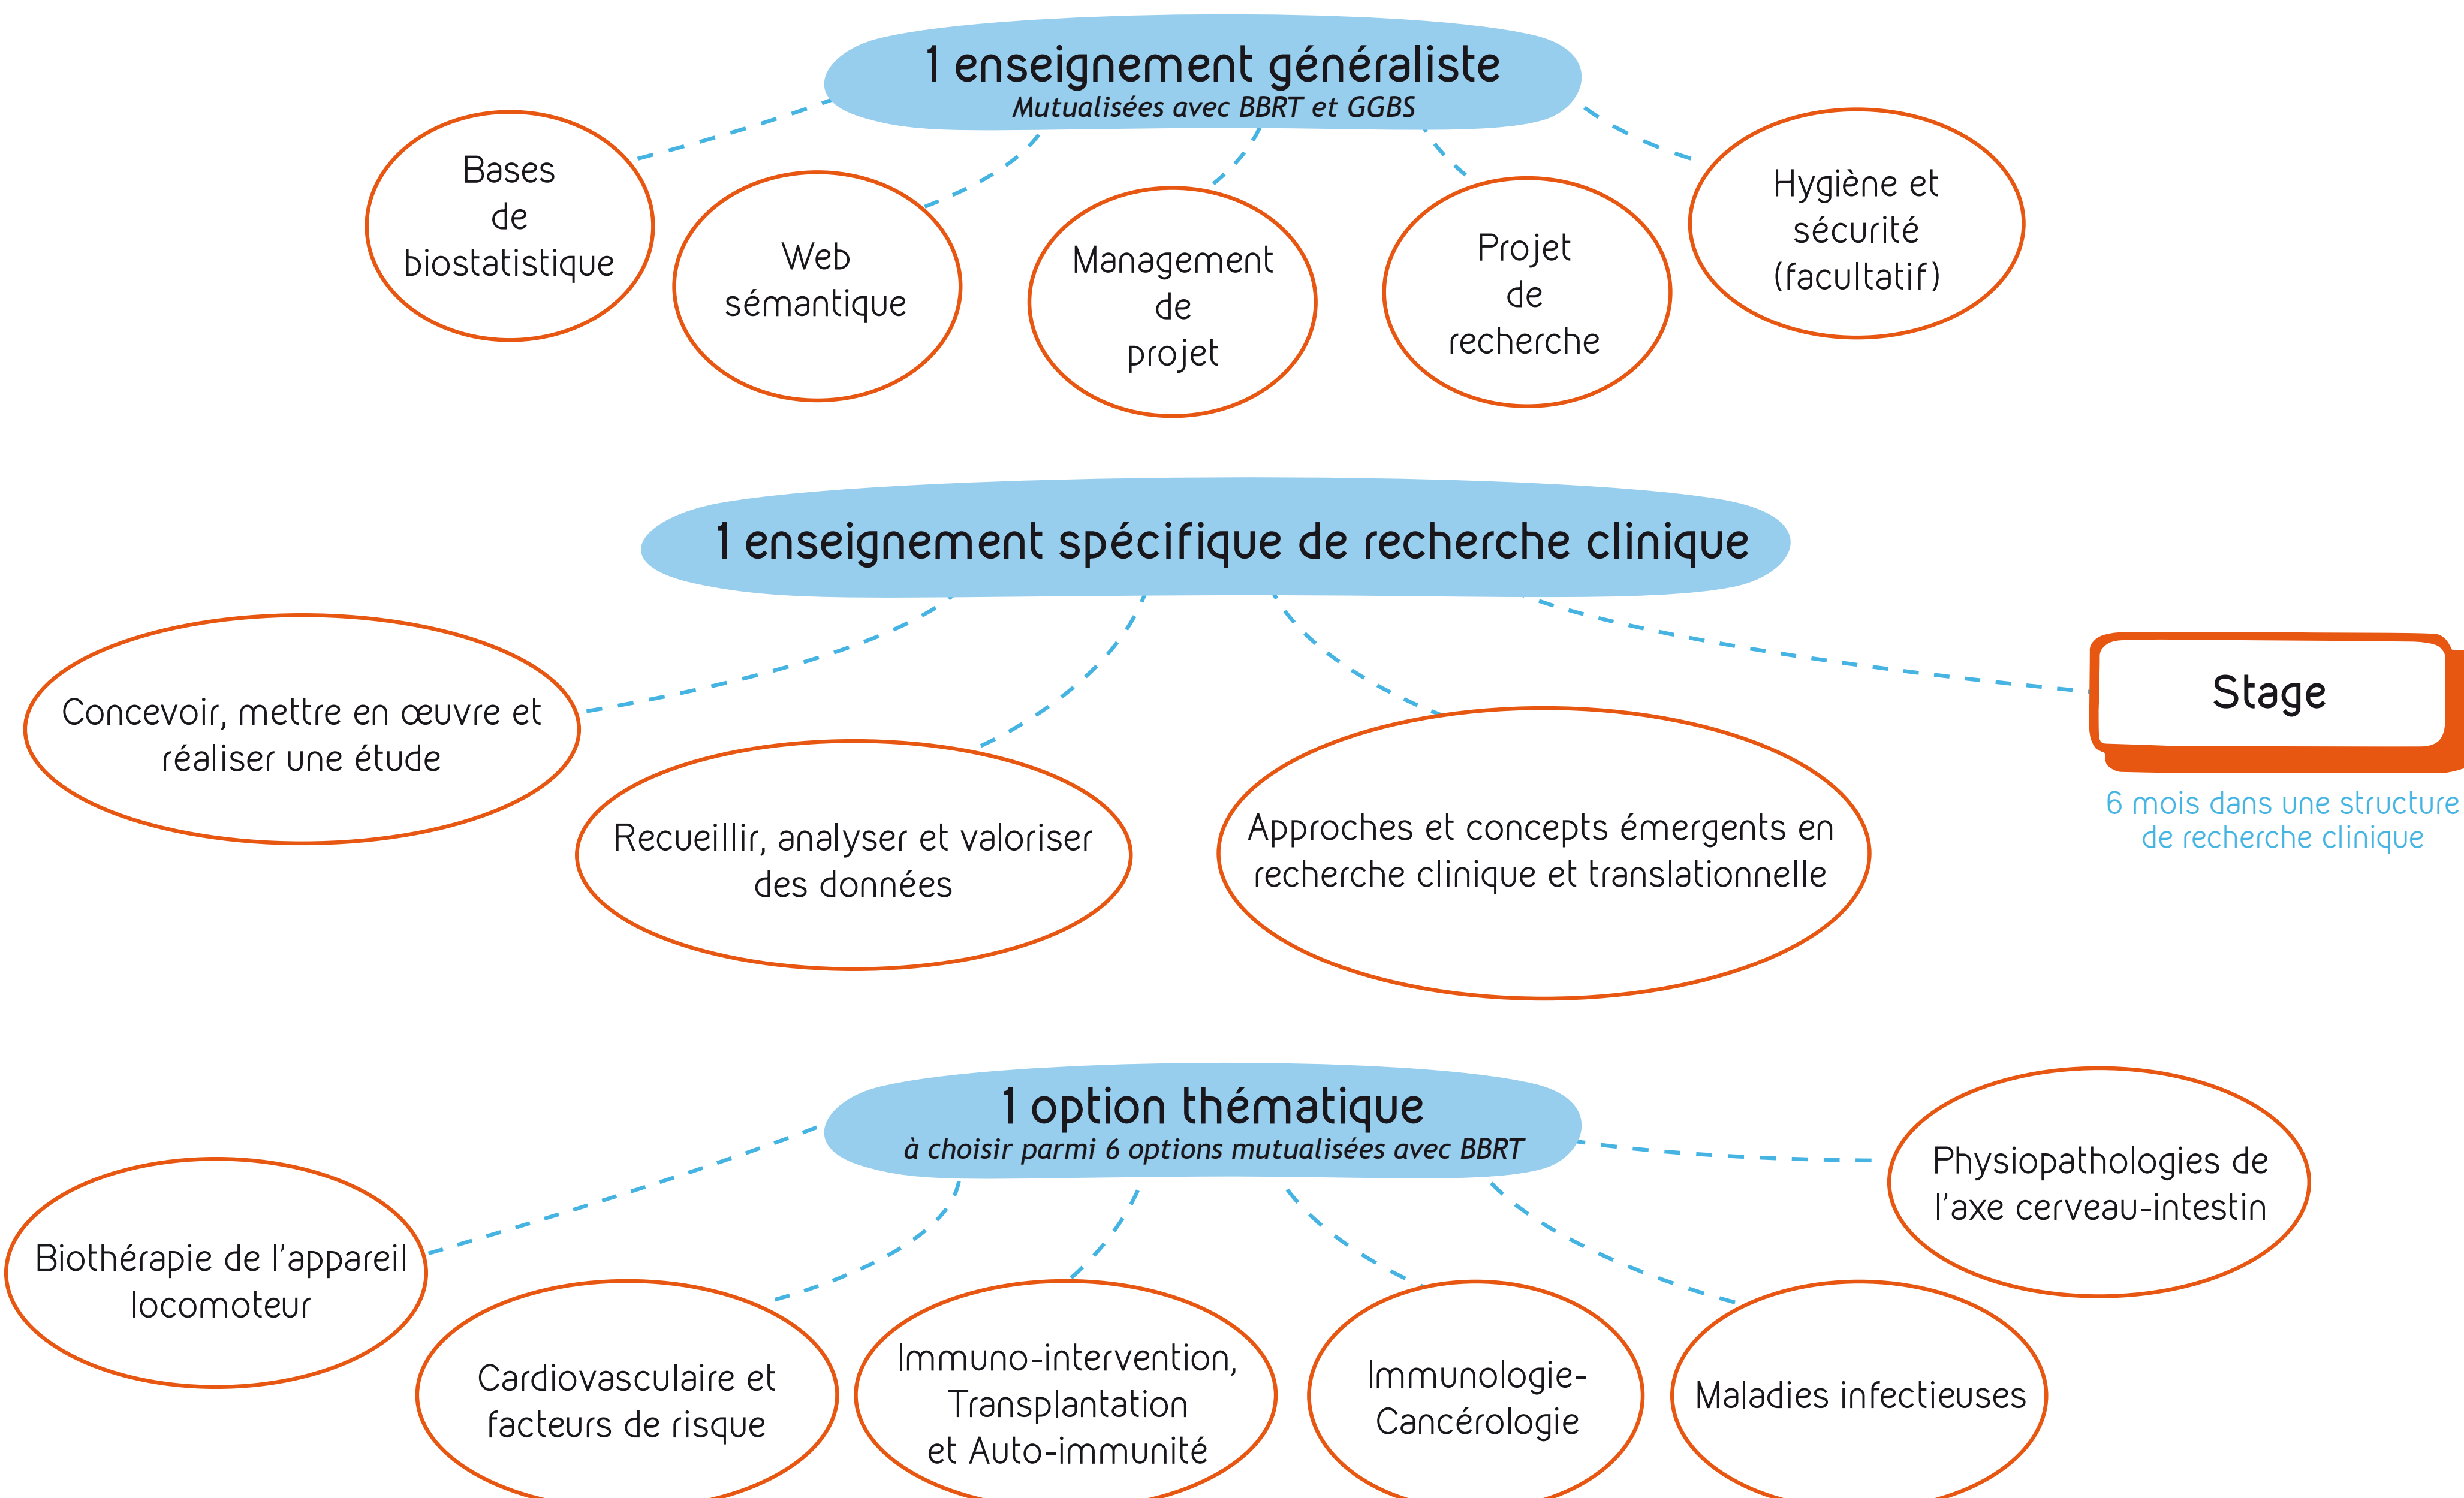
1 enseignement généraliste
Mutualisées avec BBRT et GGBS

Bases de biostatistique

Web sémantique

Management de projet

Projet de recherche

Hygiène et sécurité (facultatif)

1 enseignement spécifique de recherche clinique

Concevoir, mettre en œuvre et réaliser une étude

Recueillir, analyser et valoriser des données

Approches et concepts émergents en recherche clinique et translationnelle

Stage

6 mois dans une structure de recherche clinique

1 option thématique
à choisir parmi 6 options mutualisées avec BBRT

Biothérapie de l'appareil locomoteur

Cardiovasculaire et facteurs de risque

Immuno-intervention, Transplantation et Auto-immunité

Immunologie-Cancérologie

Maladies infectieuses

Physiopathologies de l'axe cerveau-intestin